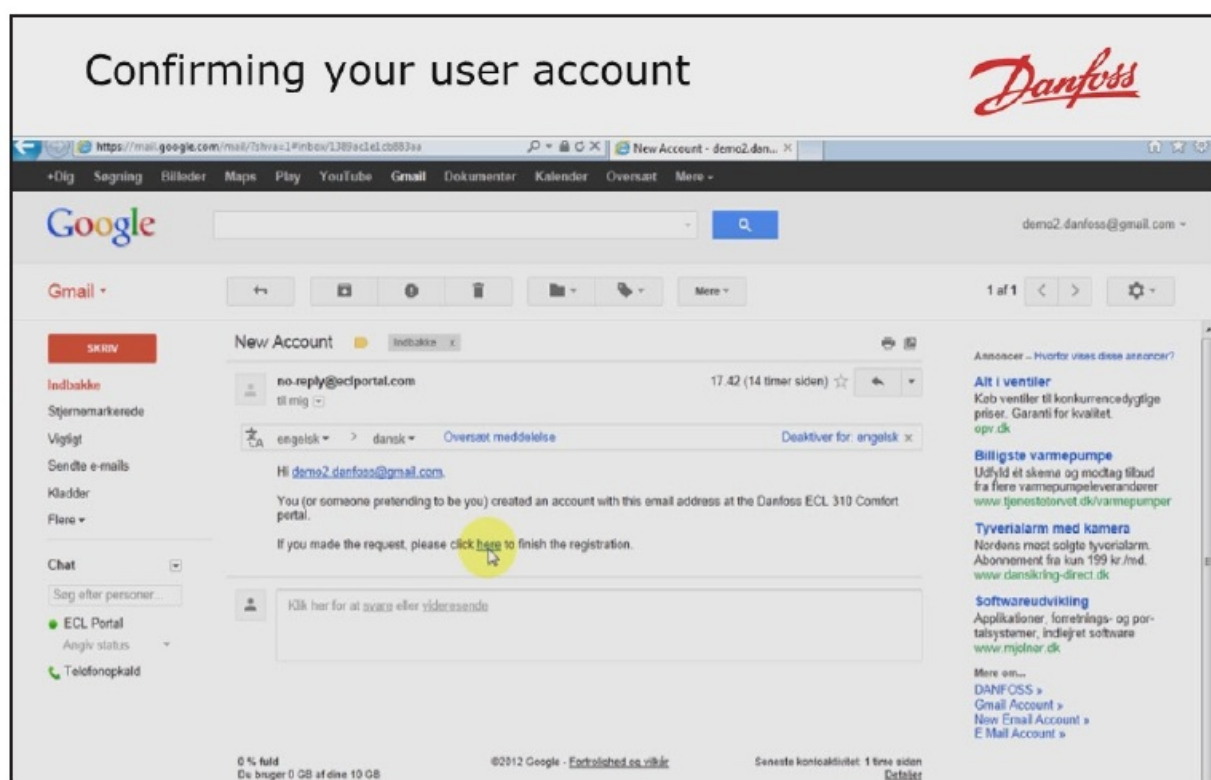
Confirming your user account

Danfoss

https://mail.google.com/mail/?shva=1#inbox/1389ac1e1cb883aa

New Account - demo2.dan...

+Dig Søgning Billeder Maps Play YouTube Gmail Dokumenter Kalender Oversæt Mere -

Google

demo2.danfoss@gmail.com -

Gmail -

Mere -

1 af 1

SKRIV

Indbakke
Stjernemarkerede
Vigtigt
Sendte e-mails
Kladder
Flere -

Chat

Søg efter personer...

ECL Portal
Angiv status
Telefonopkald

New Account Indbakke x

no-reply@eclportal.com
til mig

17.42 (14 timer siden)

engelsk - > dansk - Oversæt meddelelse Deaktiver for: engelsk x

Hi demo2.danfoss@gmail.com,

You (or someone pretending to be you) created an account with this email address at the Danfoss ECL 310 Comfort portal.

If you made the request, please click here to finish the registration.

Klik her for at svare eller videresende

0 % fuld
Du bruger 0 GB af dine 10 GB

©2012 Google - Fortrolighed og vilkår

Seneste kontoaktivitet: 1 time siden
Detaljer

Annoncer – Hvorfor vises disse annoncer?

Alt i ventiler
Køb ventiler til konkurrencedygtige priser. Garanti for kvalitet.
opv.dk

Billigste varmepumpe
Udfyld ét skema og modtag tilbud fra flere varmepumpeleverandører
www.tjenestetorvet.dk/varmepumper

Tyverialarm med kamera
Nordens mest solgte tyverialarm. Abonnement fra kun 199 kr./md.
www.dansikring-direct.dk

Softwareudvikling
Applikationer, forretnings- og portalsystemer, indlejret software
www.mjolner.dk

Mere om...
DANFOSS »
Gmail Account »
New Email Account »
E Mail Account »